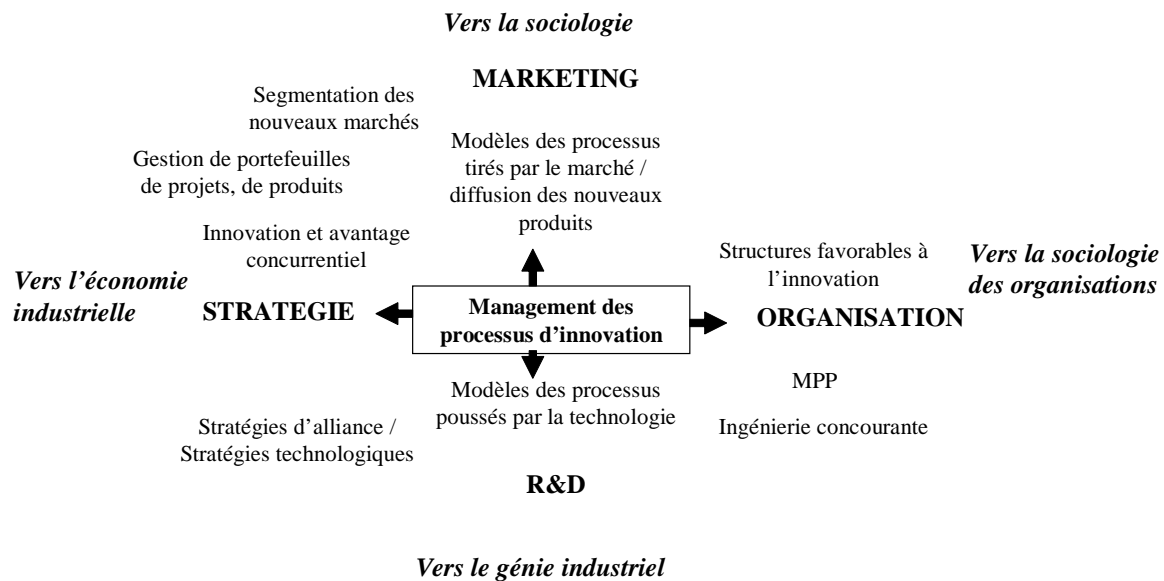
Vers la sociologie

MARKETING

Segmentation des nouveaux marchés

Modèles des processus tirés par le marché / diffusion des nouveaux produits

Gestion de portefeuilles de projets, de produits

Innovation et avantage concurrentiel

Structures favorables à l'innovation

Vers la sociologie des organisations

Vers l'économie industrielle

STRATEGIE

Management des processus d'innovation

ORGANISATION

Modèles des processus poussés par la technologie

MPP

Stratégies d'alliance / Stratégies technologiques

Ingénierie concourante

R&D

Vers le génie industriel